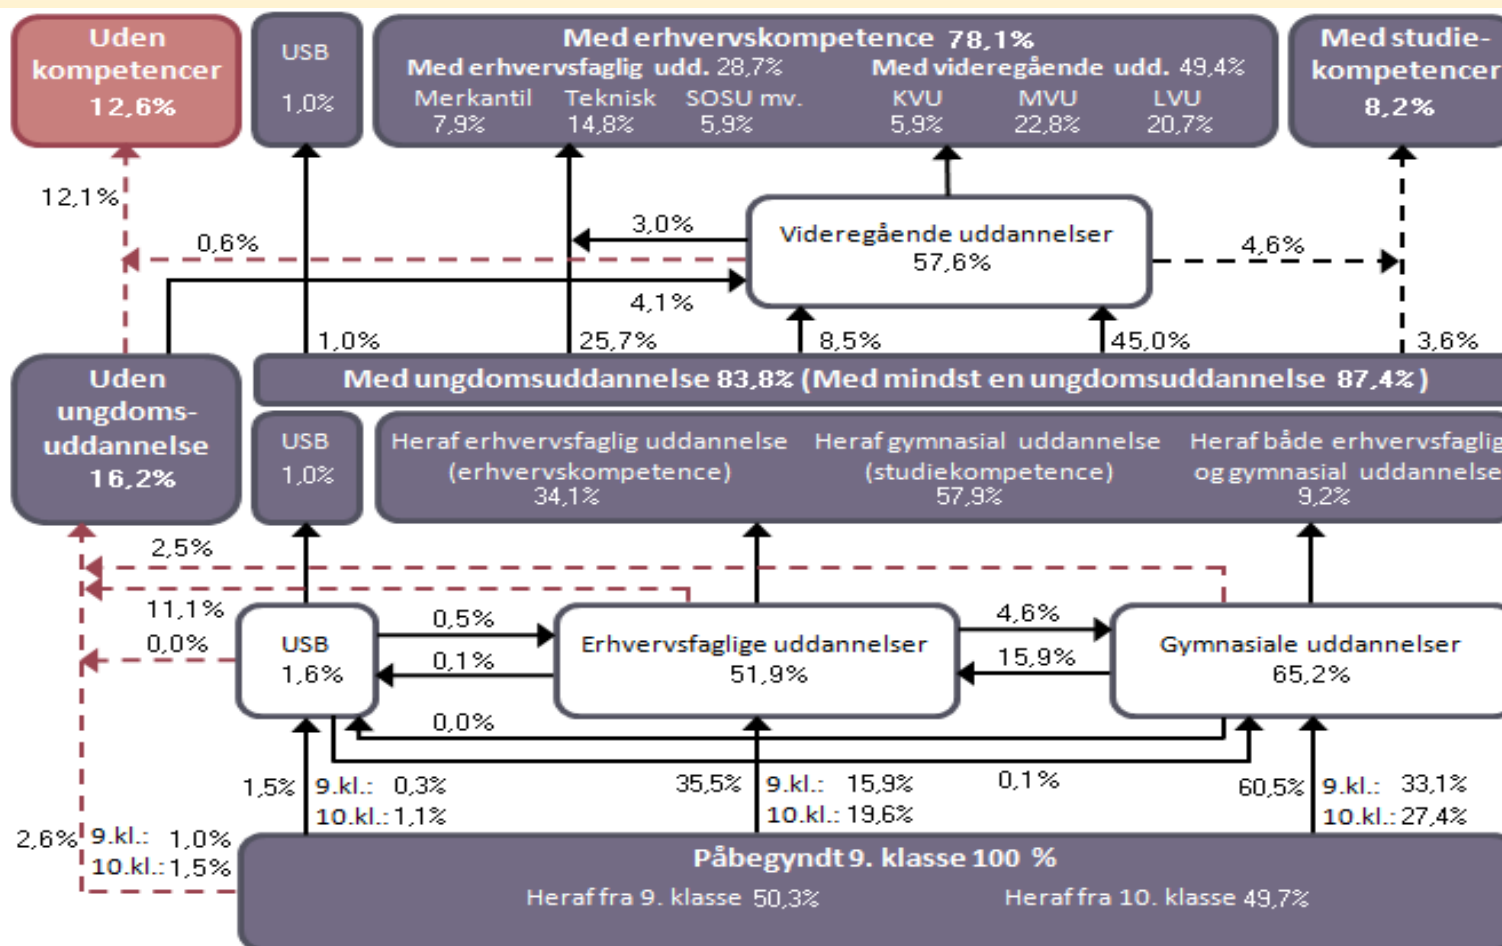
Uden kompetencer 12,6%

USB 1,0%

Med erhvervskompetence 78,1%
Med erhvervsfaglig udd. 28,7%
Merkantil 7,9%
Teknisk 14,8%
SOSU mv. 5,9%
Med videregående udd. 49,4%
KVU 5,9%
MVU 22,8%
LVU 20,7%

Med studie-kompetencer 8,2%

12,1%

0,6%

3,0%

Videregående uddannelser 57,6%

4,6%

4,1%

1,0%

25,7%

8,5%

45,0%

3,6%

Uden ungdoms-uddannelse 16,2%

Med ungdomsuddannelse 83,8% (Med mindst en ungdomsuddannelse 87,4%)

USB 1,0%

Heraf erhvervsfaglig uddannelse (erhvervskompetence) 34,1%

Heraf gymnasial uddannelse (studiekompetence) 57,9%

Heraf både erhvervsfaglig og gymnasial uddannelse 9,2%

2,5%

11,1%

0,0%

USB 1,6%

0,5%

0,1%

Erhvervsfaglige uddannelser 51,9%

4,6%

15,9%

Gymnasiale uddannelser 65,2%

0,0%

1,5%
9.kl.: 0,3%
10.kl.: 1,1%

35,5%
9.kl.: 15,9%
10.kl.: 19,6%

0,1%

60,5%
9.kl.: 33,1%
10.kl.: 27,4%

2,6%
9.kl.: 1,0%
10.kl.: 1,5%

Påbegyndt 9. klasse 100 %
Heraf fra 9. klasse 50,3%
Heraf fra 10. klasse 49,7%